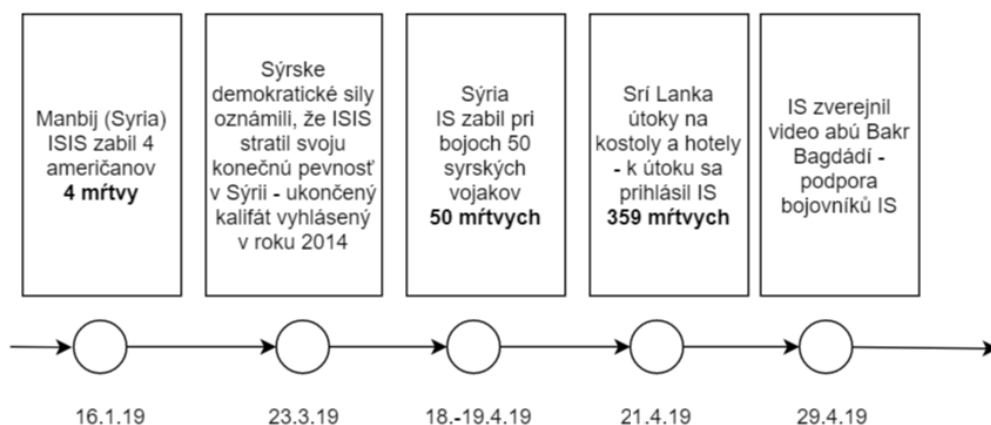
Manbij (Syria) ISIS zabil 4 američanov **4 mŕtvy**

Sýrske demokratické sily oznámili, že ISIS stratil svoju konečnú pevnosť v Sýrii - ukončený kalifát vyhlásený v roku 2014

Sýria IS zabil pri bojoch 50 syrských vojakov **50 mŕtvych**

Srí Lanka útoky na kostoly a hotely - k útoku sa prihlásil IS **359 mŕtvych**

IS zverejnil video abú Bakr Bagdádí - podpora bojovníků IS

16.1.19

23.3.19

18.-19.4.19

21.4.19

29.4.19